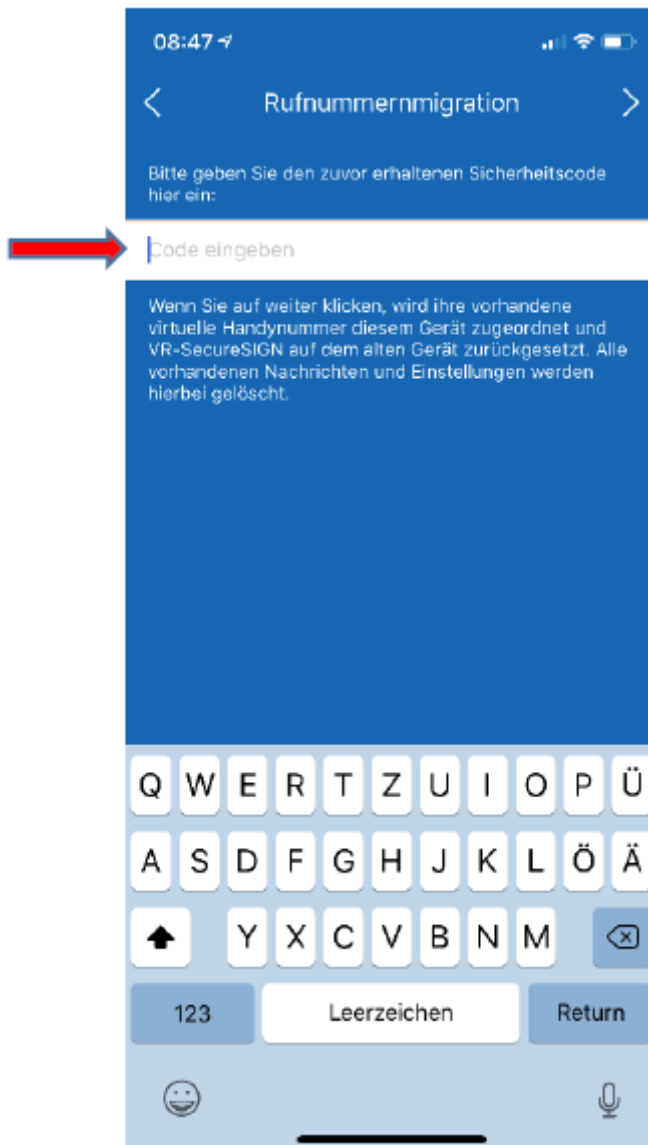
08:47

Rufnummernmigration

Bitte geben Sie den zuvor erhaltenen Sicherheitscode hier ein:

Code eingeben

Wenn Sie auf weiter klicken, wird ihre vorhandene virtuelle Handynummer diesem Gerät zugeordnet und VR-SecureSIGN auf dem alten Gerät zurückgesetzt. Alle vorhandenen Nachrichten und Einstellungen werden hierbei gelöscht.

Q W E R T Z U I O P Ü
A S D F G H J K L Ö Ä
Y X C V B N M
123 Leerzeichen Return